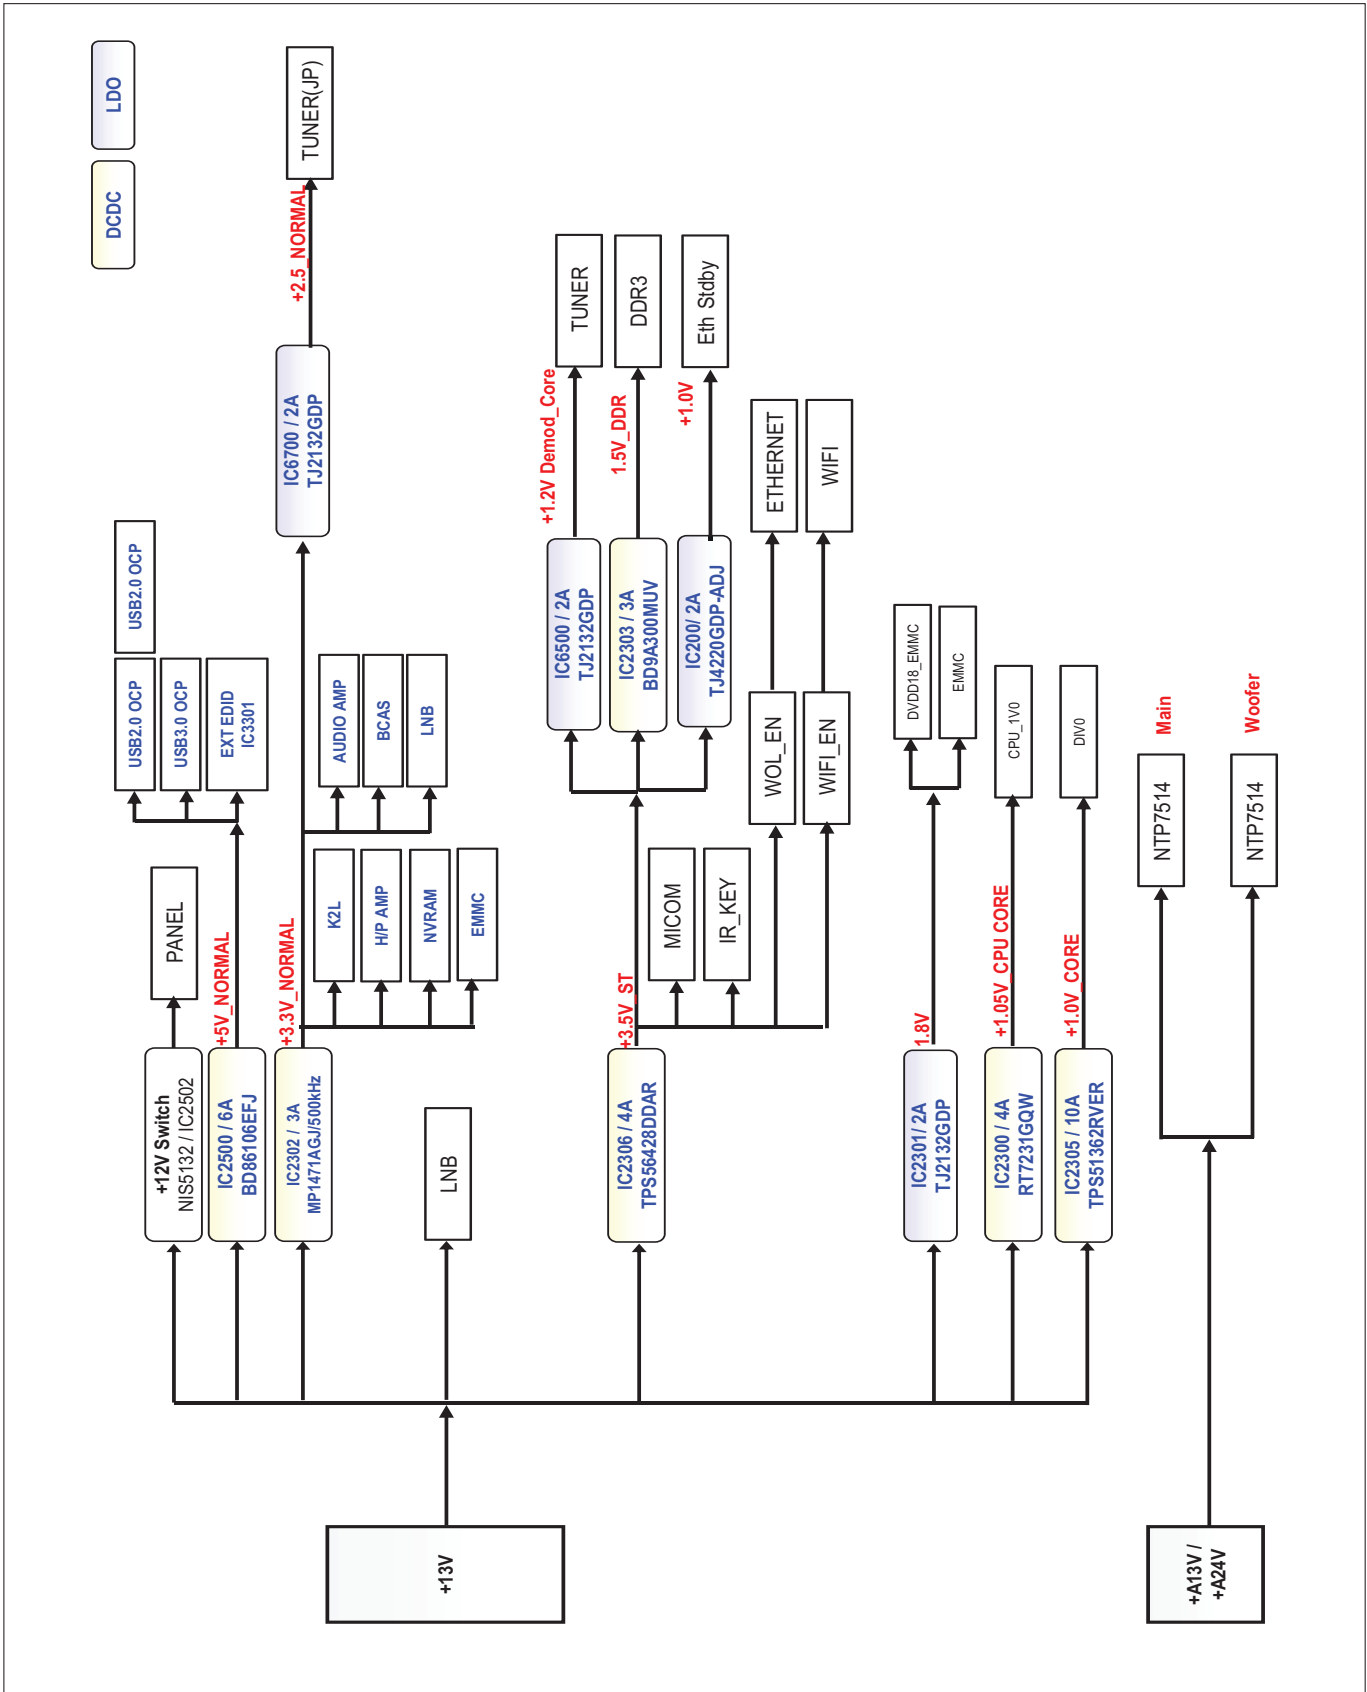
LDO
DCDC
TUNER(JP)
+2.5_NORMAL
IC6700 / 2A
TJ2132GDP
USB2.0 OCP
USB2.0 OCP
USB3.0 OCP
EXT EDID
IC3301
AUDIO AMP
BCAS
LNB
PANEL
+5V_NORMAL
+3.3V_NORMAL
K2L
H/P AMP
NVRAM
EMMC
+12V Switch
NIS5132 / IC2502
IC2500 / 6A
BD86106EFJ
IC2302 / 3A
MP1471AGJ/500kHz
LNB
+13V
TUNER
DDR3
Eth Stdby
+1.2V Demod_Core
1.5V_DDR
+1.0V
IC6500 / 2A
TJ2132GDP
IC2303 / 3A
BD9A300MUV
IC200/ 2A
TJ4220GDP-ADJ
ETHERNET
WIFI
WOL_EN
WIFI_EN
MICOM
IR_KEY
+3.5V_ST
IC2306 / 4A
TPS56428DDAR
DVDD18_EMMC
EMMC
CPU_1V0
DIV0
1.8V
+1.05V_CPU CORE
+1.0V_CORE
IC2301 / 2A
TJ2132GDP
IC2300 / 4A
RT7231GQW
IC2305 / 10A
TPS51362RVER
Main
Woofer
NTP7514
NTP7514
+A13V /
+A24V